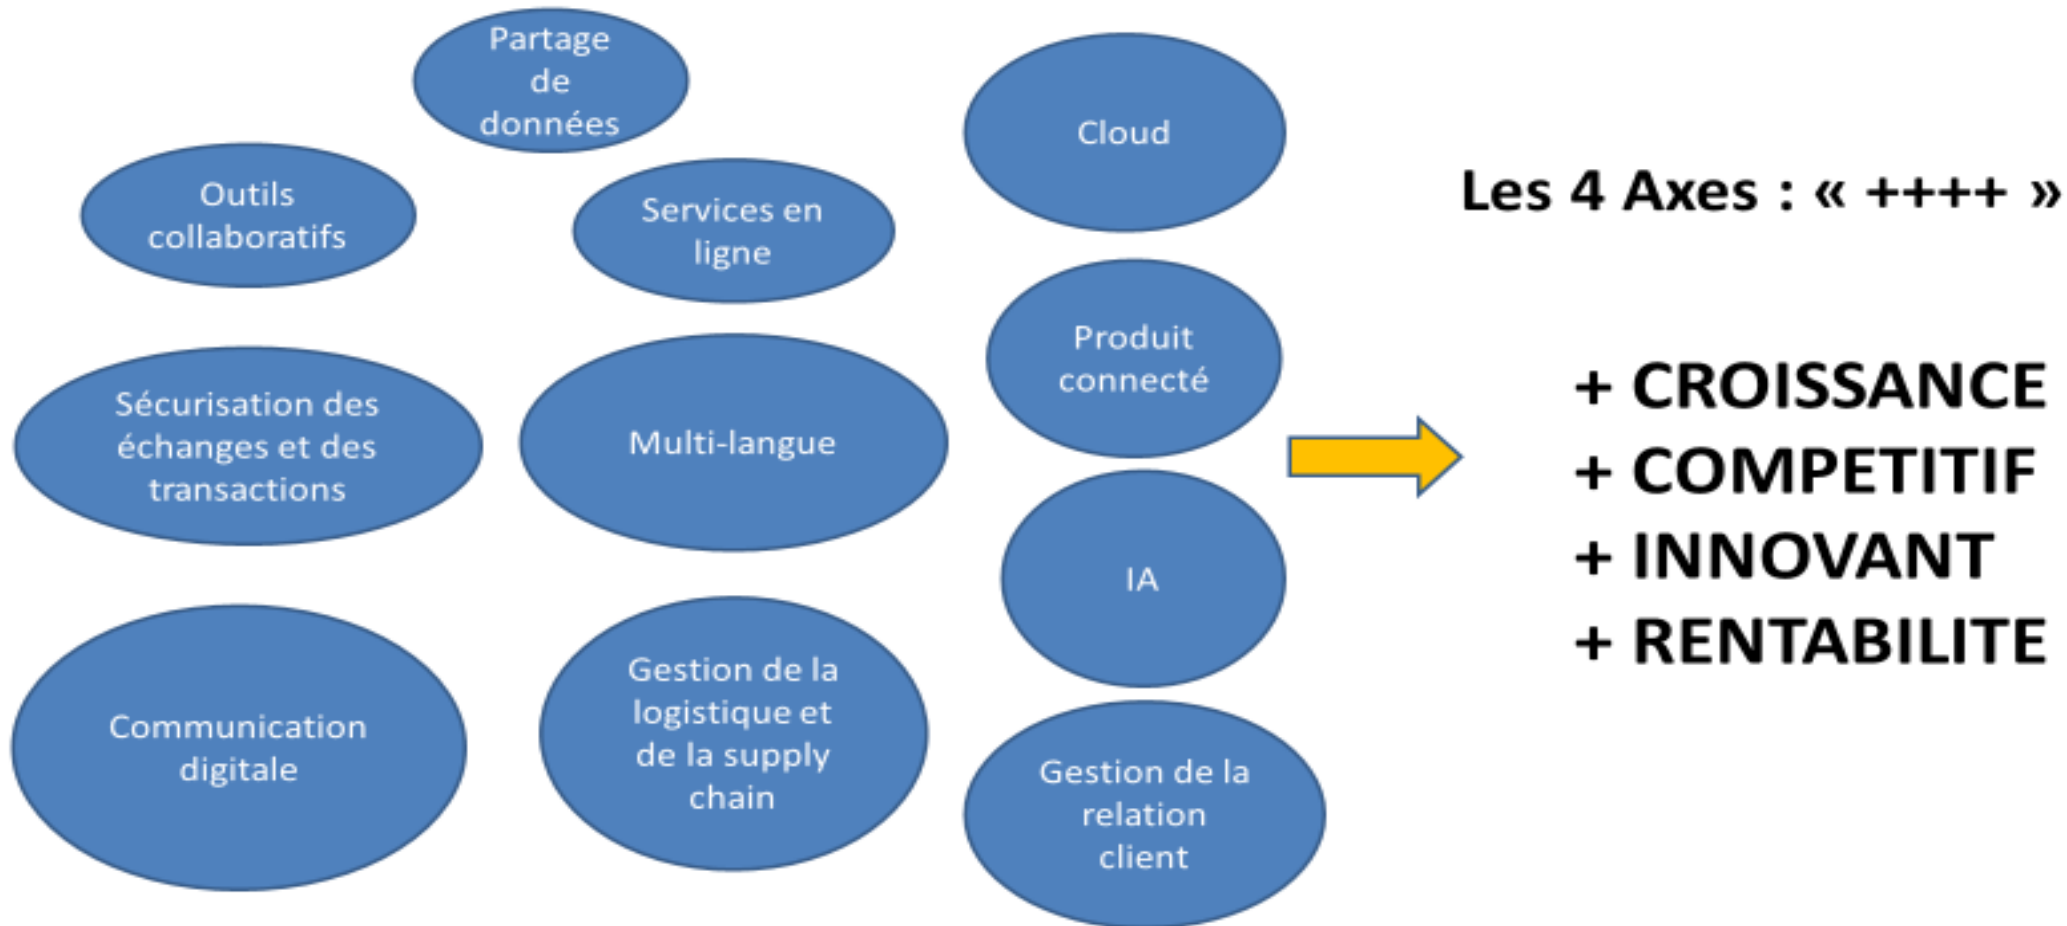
Partage de données

Cloud

Outils collaboratifs

Services en ligne

Les 4 Axes : « ++++ »

Produit connecté

Sécurisation des échanges et des transactions

Multi-langue

+ CROISSANCE
+ COMPETITIF
+ INNOVANT
+ RENTABILITE

IA

Communication digitale

Gestion de la logistique et de la supply chain

Gestion de la relation client